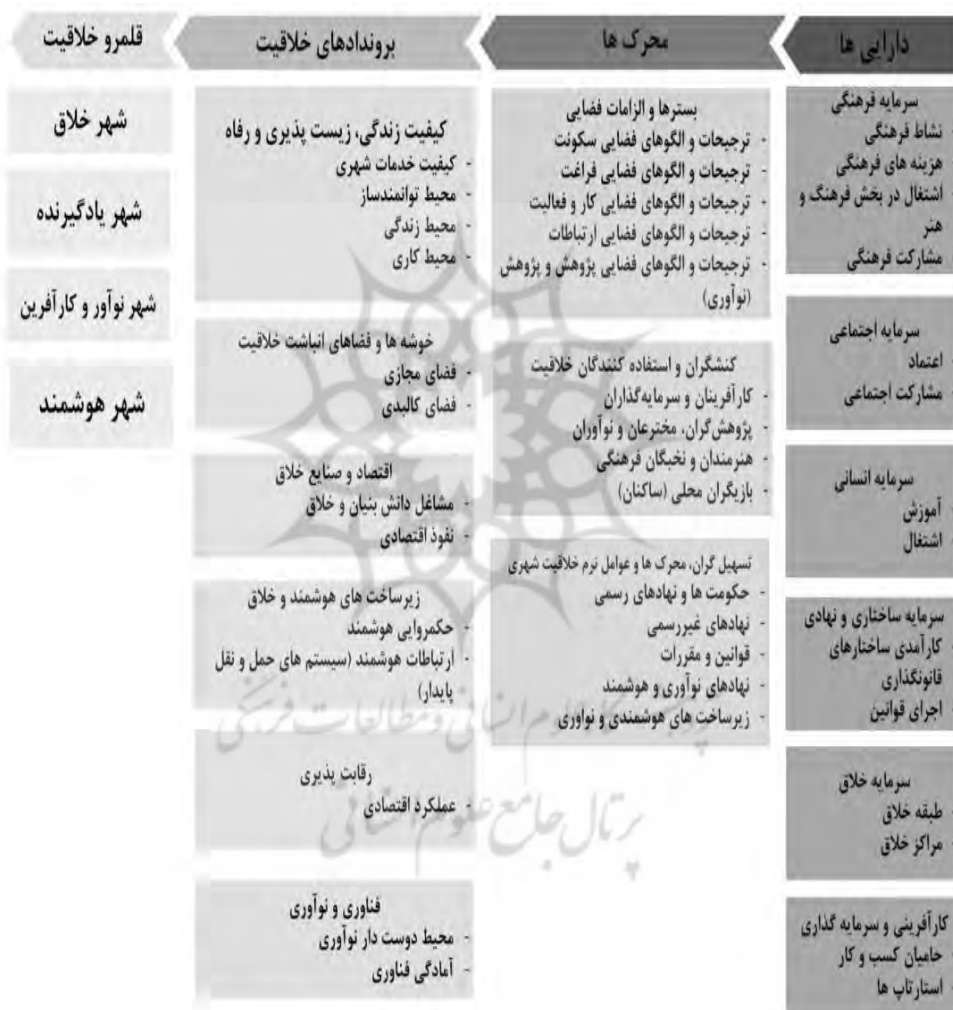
دارایی ها

سرمایه فرهنگی
نشاط فرهنگی
هزینه های فرهنگی
اشتغال در بخش فرهنگ و هنر
مشارکت فرهنگی

سرمایه اجتماعی
اعتماد
مشارکت اجتماعی

سرمایه انسانی
آموزش
اشتغال

سرمایه ساختاری و نهادی
کارآمدی ساختارهای قانونگذاری
اجرای قوانین

سرمایه خلاق
طبقه خلاق
مراکز خلاق

کارآفرینی و سرمایه گذاری
حامیان کسب و کار
استارتاپ ها

محرک ها

بسترها و الزامات فضایی
- ترجیحات و الگوهای فضایی سکونت
- ترجیحات و الگوهای فضایی فراغت
- ترجیحات و الگوهای فضایی کار و فعالیت
- ترجیحات و الگوهای فضایی ارتباطات
- ترجیحات و الگوهای فضایی پژوهش و پژوهش (نوآوری)

کنشگران و استفاده کنندگان خلاقیت
- کارآفرینان و سرمایه‌گذاران
- پژوهش‌گران، مخترعان و نوآوران
- هنرمندان و نخبگان فرهنگی
- بازیگران محلی (ساکنان)

تسهیل گران، محرک ها و عوامل نرم خلاقیت شهری
- حکومت ها و نهادهای رسمی
- نهادهای غیررسمی
- قوانین و مقررات
- نهادهای نوآوری و هوشمند
- زیرساخت های هوشمندی و نوآوری

بروندادهای خلاقیت

کیفیت زندگی، زیست پذیری و رفاه
- کیفیت خدمات شهری
- محیط توانمندساز
- محیط زندگی
- محیط کاری

خوشه ها و فضاهای انباشت خلاقیت
- فضای مجازی
- فضای کالبدی

اقتصاد و صنایع خلاق
- مشاغل دانش بنیان و خلاق
- نفوذ اقتصادی

زیرساخت های هوشمند و خلاق
- حکمروایی هوشمند
- ارتباطات هوشمند (سیستم های حمل و نقل پایدار)

رقابت پذیری
- عملکرد اقتصادی

فناوری و نوآوری
- محیط دوست دار نوآوری
- آمادگی فناوری

قلمرو خلاقیت

شهر خلاق

شهر یادگیرنده

شهر نوآور و کارآفرین

شهر هوشمند

پرتال جامع علوم انسانی
پژوهشگاه علوم انسانی و مطالعات فرهنگی